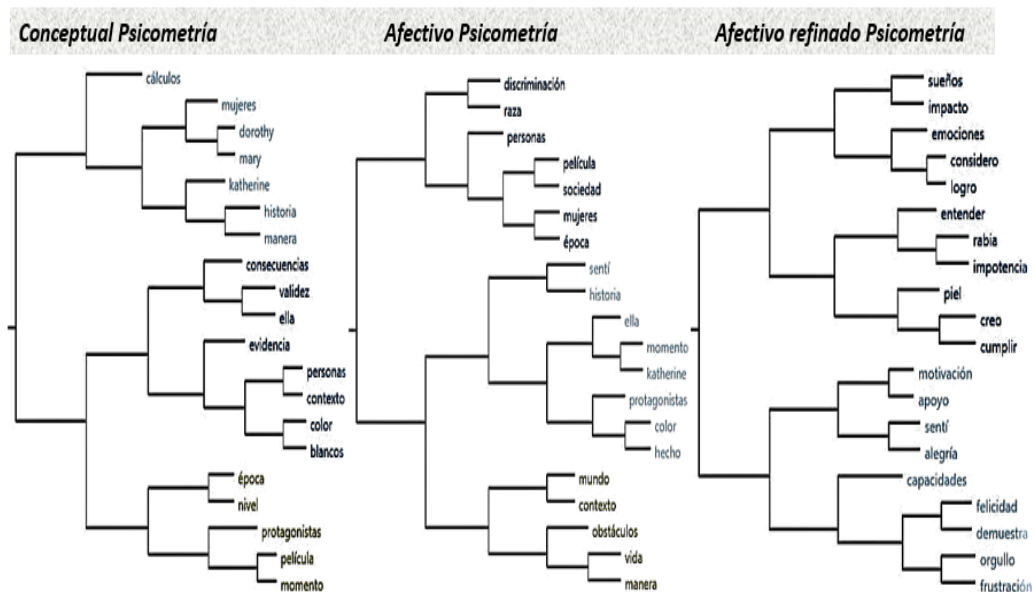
Conceptual Psicometría

cálculos
mujeres
dorothy
mary
katherine
historia
manera
consecuencias
validez
ella
evidencia
personas
contexto
color
blancos
época
nivel
protagonistas
película
momento

Afectivo Psicometría

discriminación
raza
personas
película
sociedad
mujeres
época
sentí
historia
ella
momento
katherine
protagonistas
color
hecho
mundo
contexto
obstáculos
vida
manera

Afectivo refinado Psicometría

sueños
impacto
emociones
considero
logro
entender
rabia
impotencia
piel
creo
cumplir
motivación
apoyo
sentí
alegría
capacidades
felicidad
demuestra
orgullo
frustración